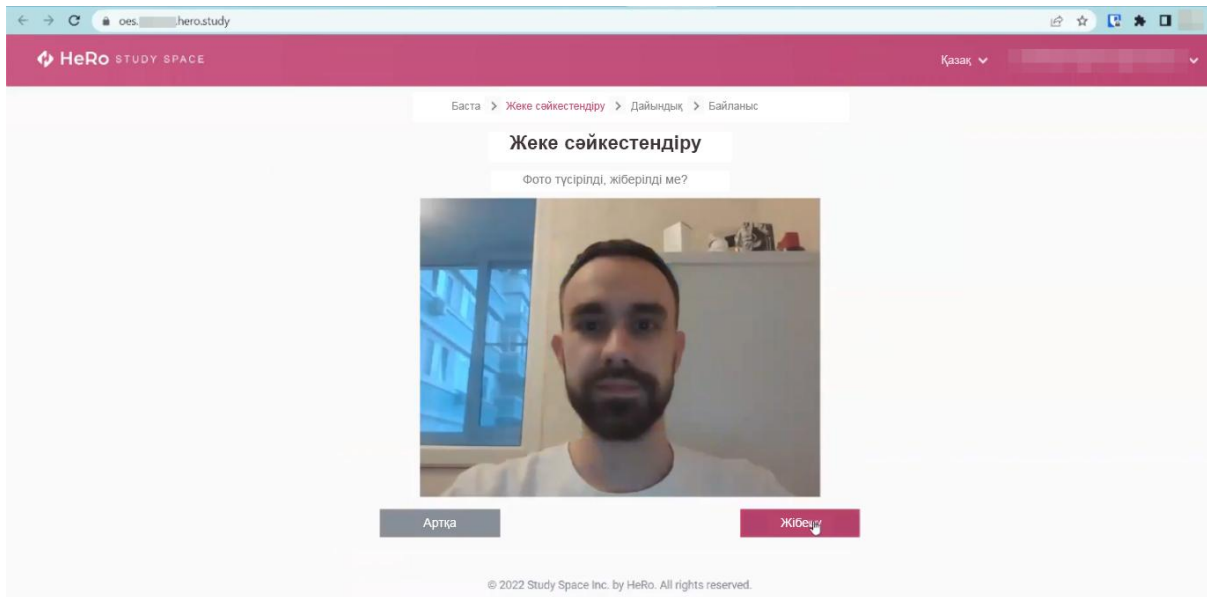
oes.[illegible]hero.study

HeRo STUDY SPACE

Қазақ

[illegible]

Баста > Жеке сәйкестендіру > Дайындық > Байланыс

Жеке сәйкестендіру

Фото түсірілді, жіберілді ме?

Артқа

Жіберу

© 2022 Study Space Inc. by HeRo. All rights reserved.